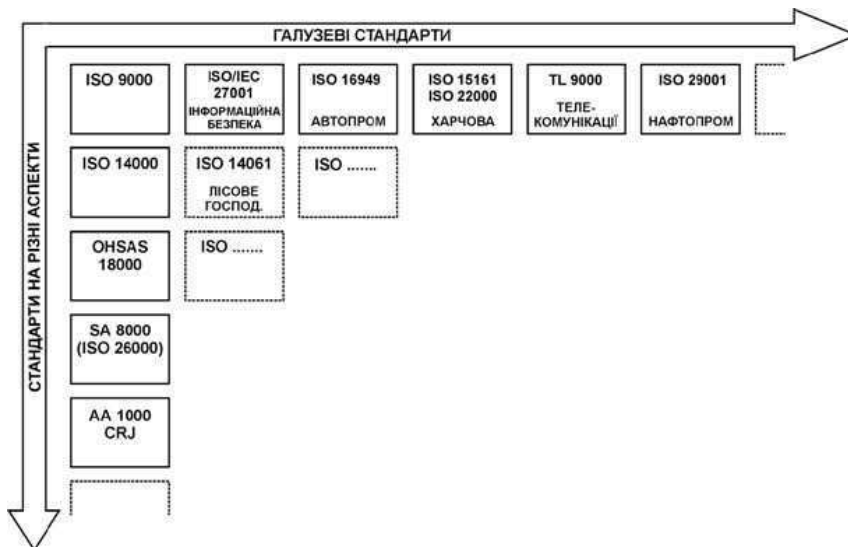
ГАЛУЗЕВІ СТАНДАРТИ

СТАНДАРТИ НА РІЗНІ АСПЕКТИ

ISO 9000

ISO/IEC 27001 ІНФОРМАЦІЙНА БЕЗПЕКА

ISO 16949 АВТОПРОМ

ISO 15161 ISO 22000 ХАРЧОВА

TL 9000 ТЕЛЕКОМУНІКАЦІЇ

ISO 29001 НАФТОПРОМ

ISO 14000

ISO 14061 ЛІСОВЕ ГОСПОД.

ISO .......

OHSAS 18000

ISO .......

SA 8000 (ISO 26000)

AA 1000 CRJ